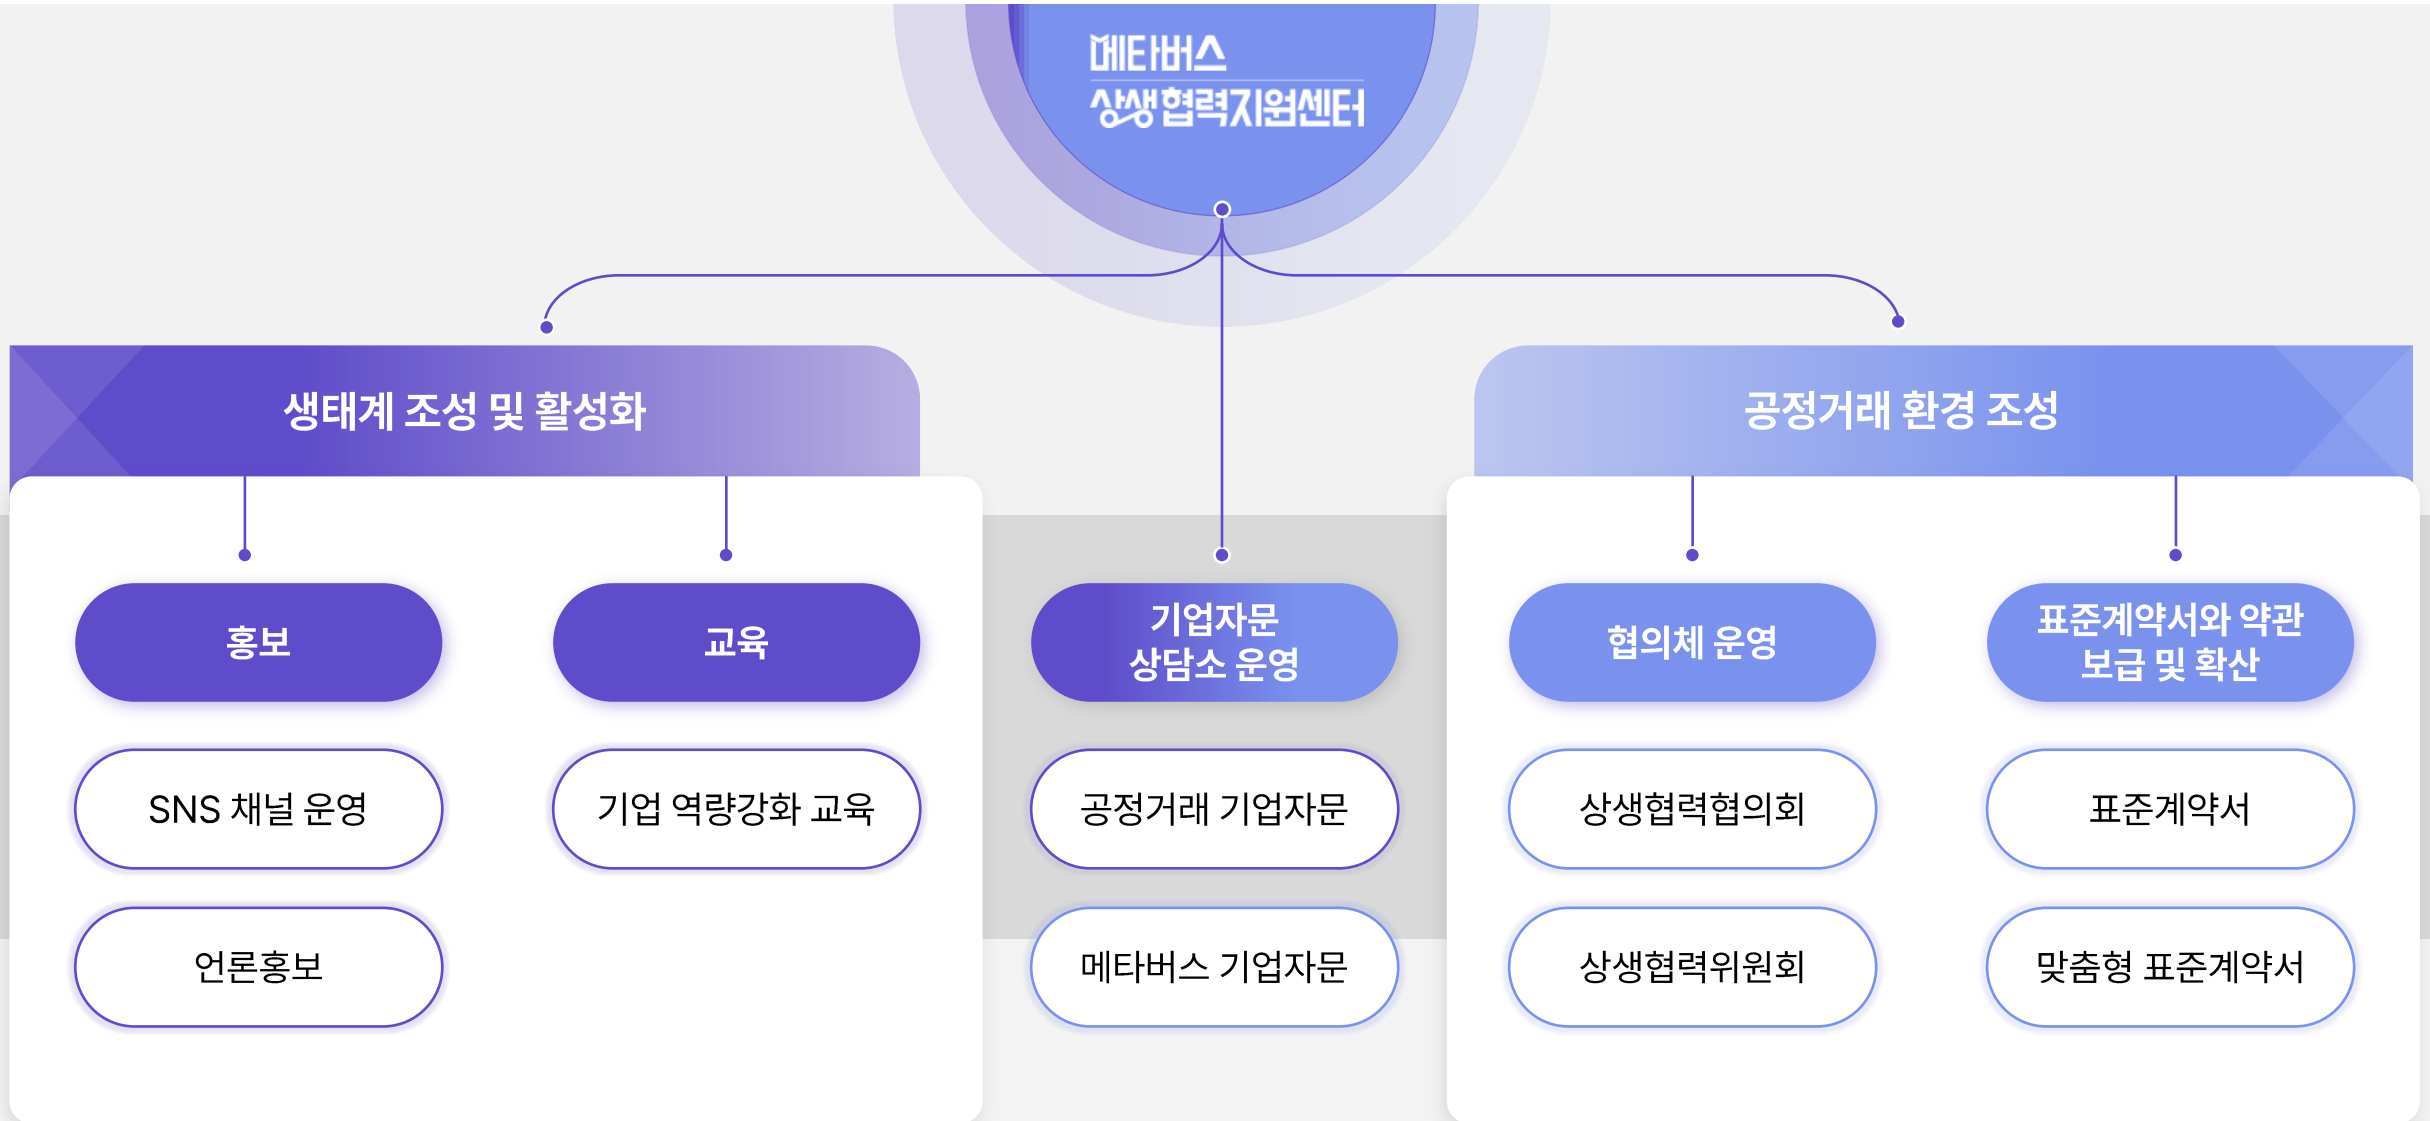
메타버스
상생협력지원센터

생태계 조성 및 활성화

홍보

SNS 채널 운영

언론홍보

교육

기업 역량강화 교육

기업자문
상담소 운영

공정거래 기업자문

메타버스 기업자문

공정거래 환경 조성

협의체 운영

상생협력협의회

상생협력위원회

표준계약서와 약관
보급 및 확산

표준계약서

맞춤형 표준계약서